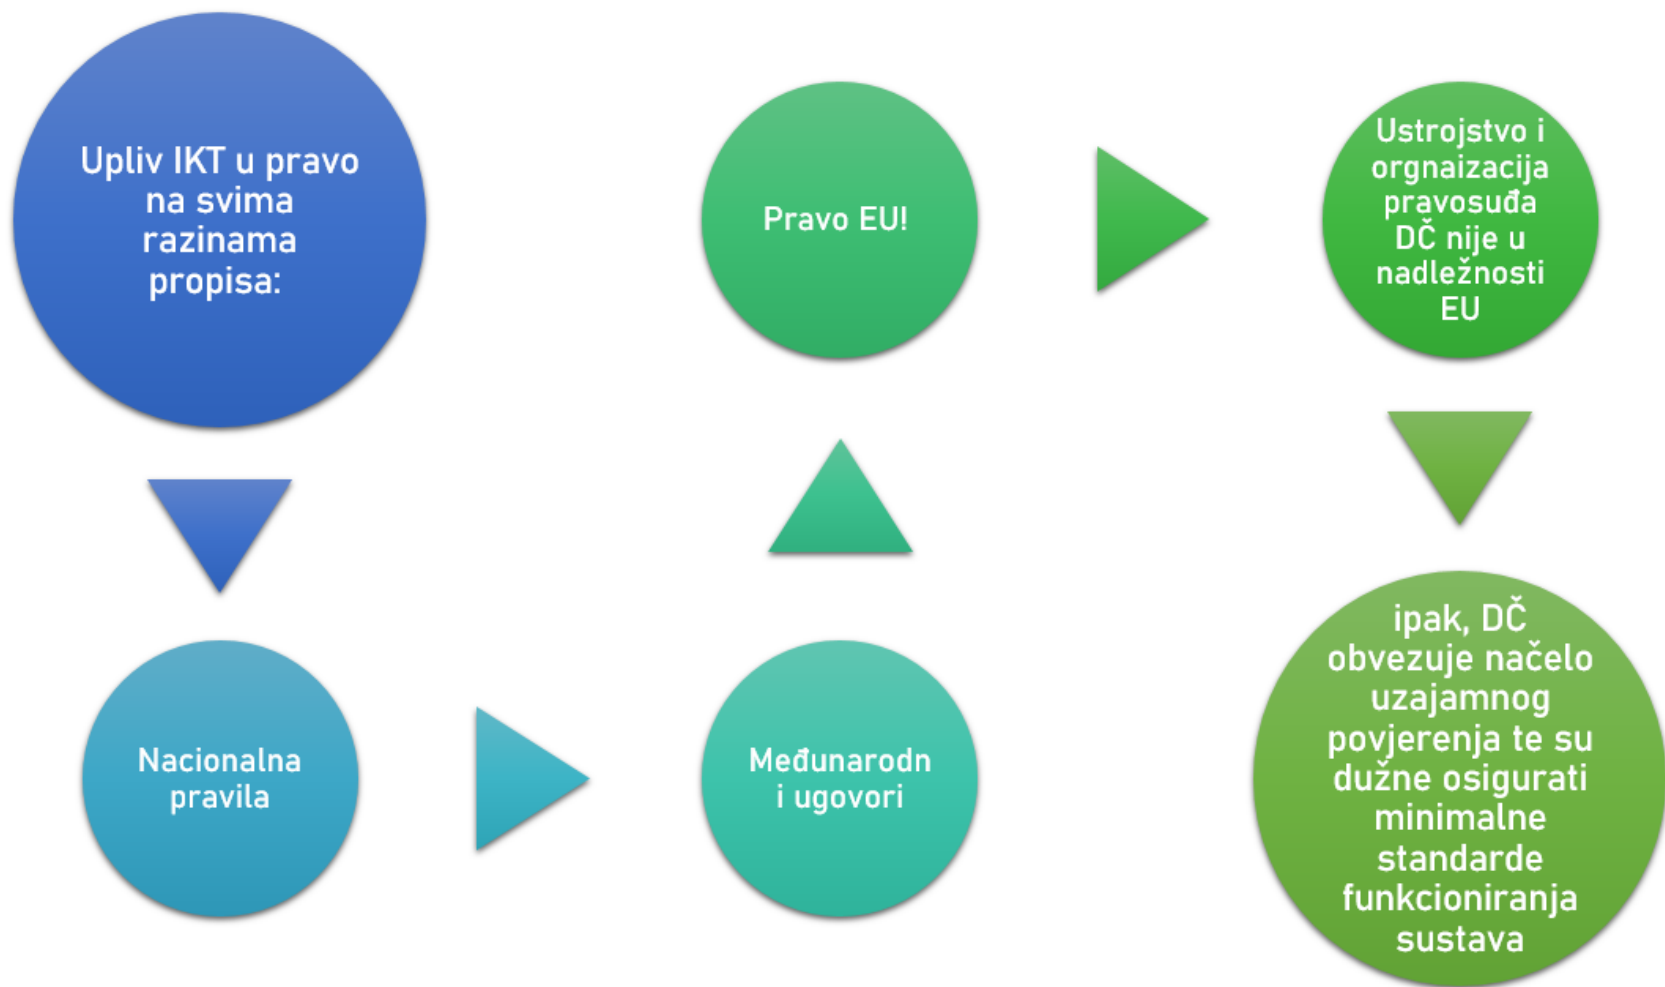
Upliv IKT u pravo na svima razinama propisa:

Nacionalna pravila

Međunarodn i ugovori

Pravo EU!

Ustrojstvo i orgnaizacija pravosuđa DČ nije u nadležnosti EU

ipak, DČ obvezuje načelo uzajamnog povjerenja te su dužne osigurati minimalne standarde funkcioniranja sustava